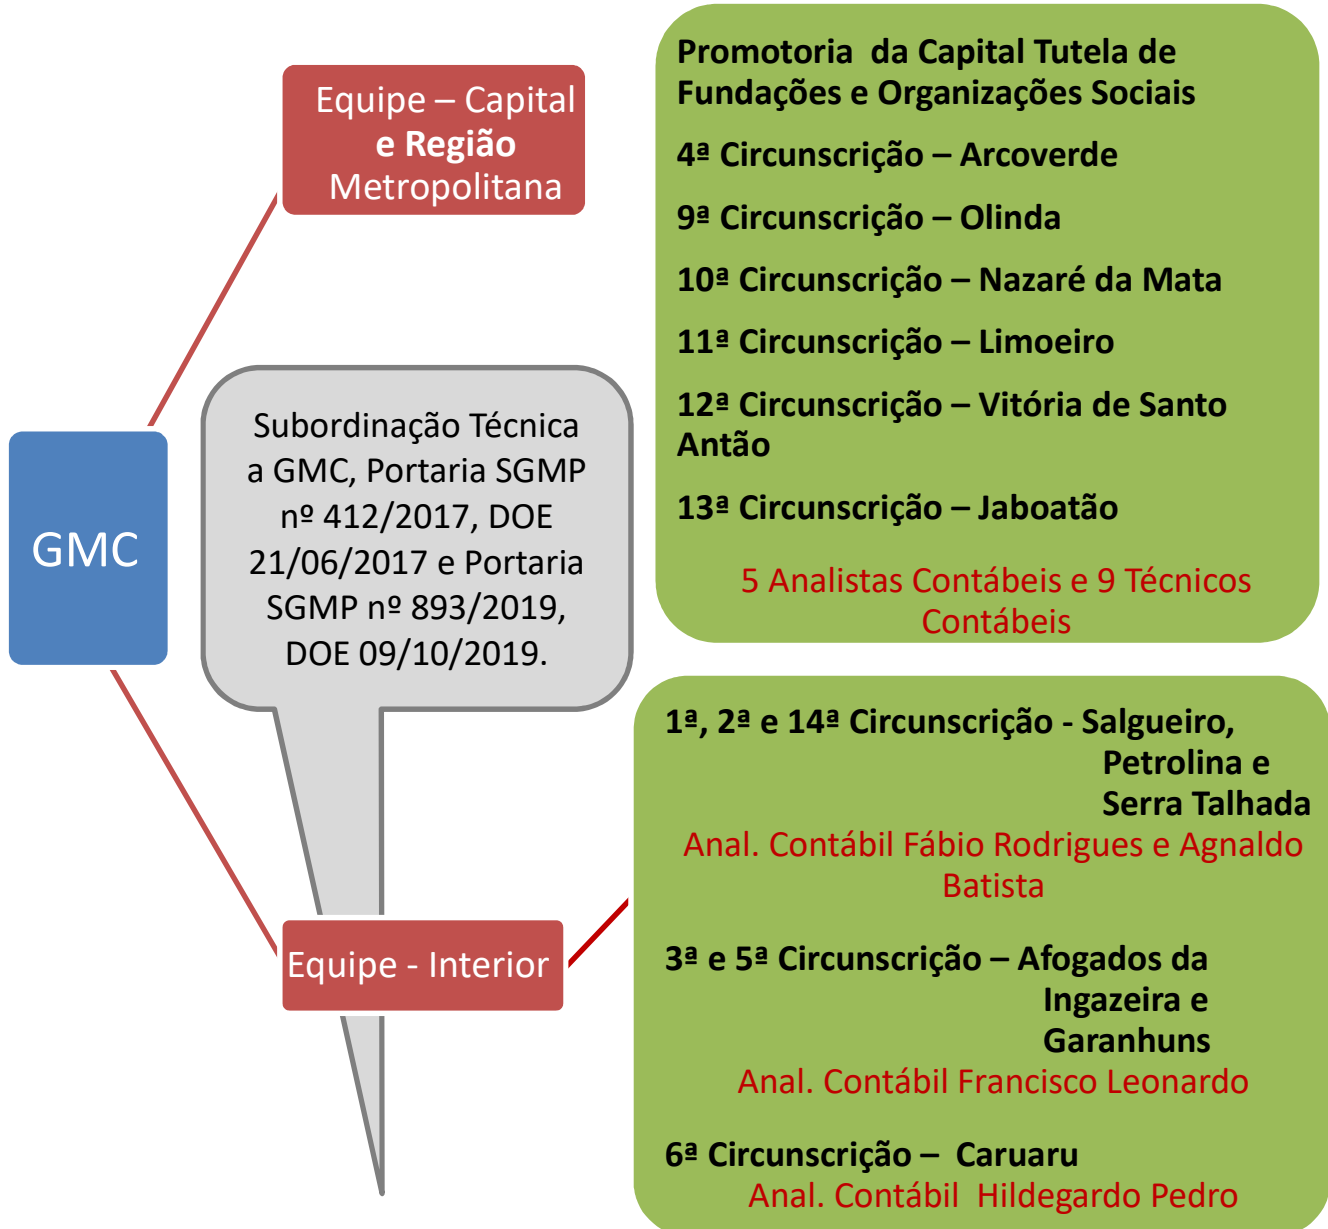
Equipe – Capital e Região Metropolitana

Promotoria da Capital Tutela de Fundações e Organizações Sociais

4ª Circunscrição – Arcoverde

9ª Circunscrição – Olinda

10ª Circunscrição – Nazaré da Mata

11ª Circunscrição – Limoeiro

12ª Circunscrição – Vitória de Santo Antão

13ª Circunscrição – Jaboatão

5 Analistas Contábeis e 9 Técnicos Contábeis

GMC

Subordinação Técnica a GMC, Portaria SGMP nº 412/2017, DOE 21/06/2017 e Portaria SGMP nº 893/2019, DOE 09/10/2019.

Equipe - Interior

1ª, 2ª e 14ª Circunscrição - Salgueiro, Petrolina e Serra Talhada

Anal. Contábil Fábio Rodrigues e Agnaldo Batista

3ª e 5ª Circunscrição – Afogados da Ingazeira e Garanhuns

Anal. Contábil Francisco Leonardo

6ª Circunscrição – Caruaru

Anal. Contábil Hildegardo Pedro